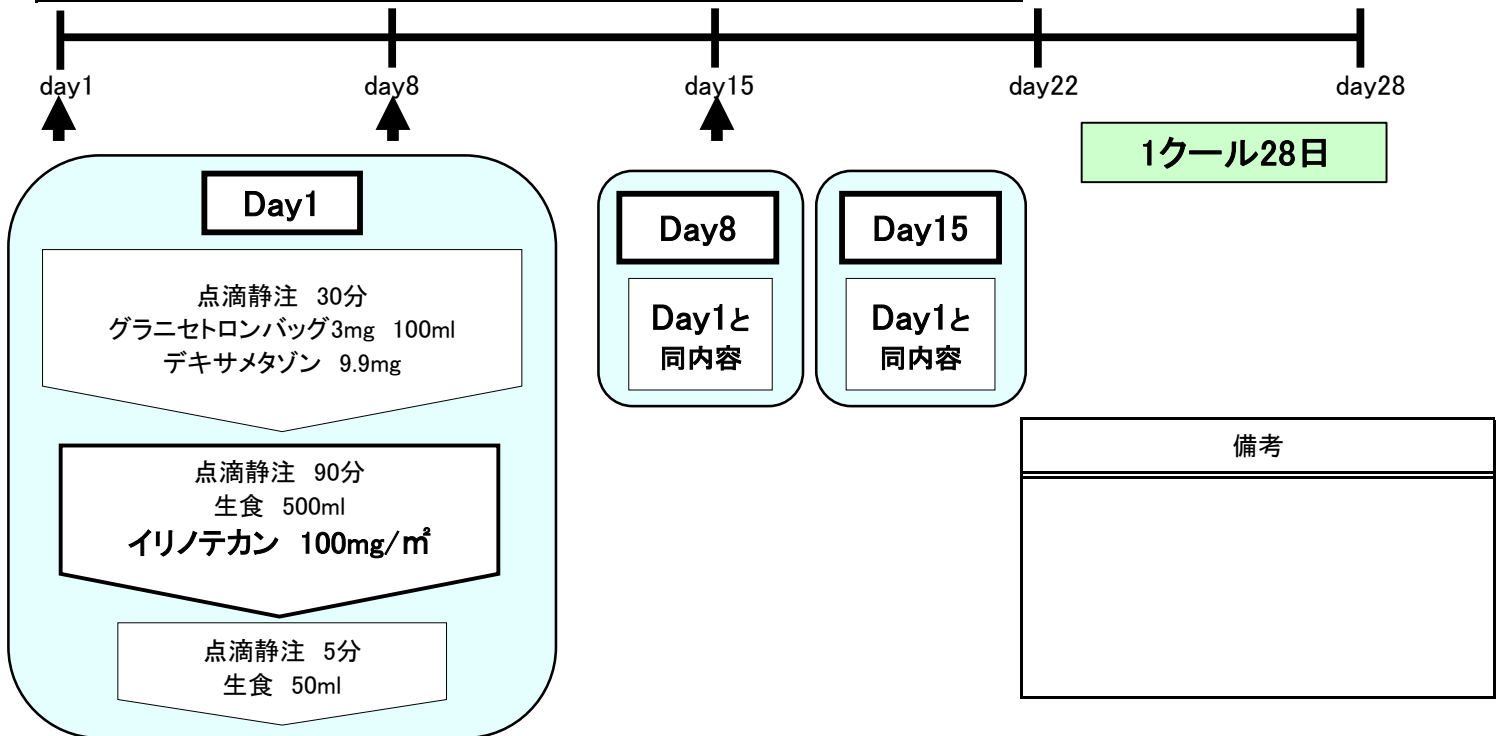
day1 day8 day15 day22 day28

1クール28日

Day1

点滴静注 30分
グラニセトロンバッグ3mg 100ml
デキサメタゾン 9.9mg

点滴静注 90分
生食 500ml
イリノテカン 100mg/㎡

点滴静注 5分
生食 50ml

Day8

Day1と同内容

Day15

Day1と同内容

備考